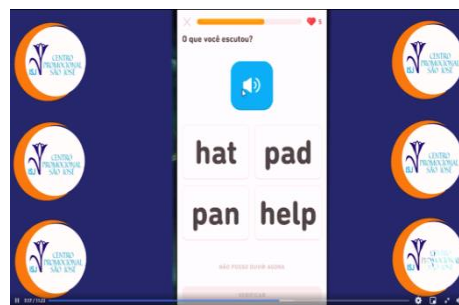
CENTRO PROMOCIONAL SÃO JOSÉ

CENTRO PROMOCIONAL SÃO JOSÉ

CENTRO PROMOCIONAL SÃO JOSÉ

CENTRO PROMOCIONAL SÃO JOSÉ

CENTRO PROMOCIONAL SÃO JOSÉ

CENTRO PROMOCIONAL SÃO JOSÉ

5

O que você escutou?

hat

pad

pan

help

NÃO POSSO OUVIR AGORA

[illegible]